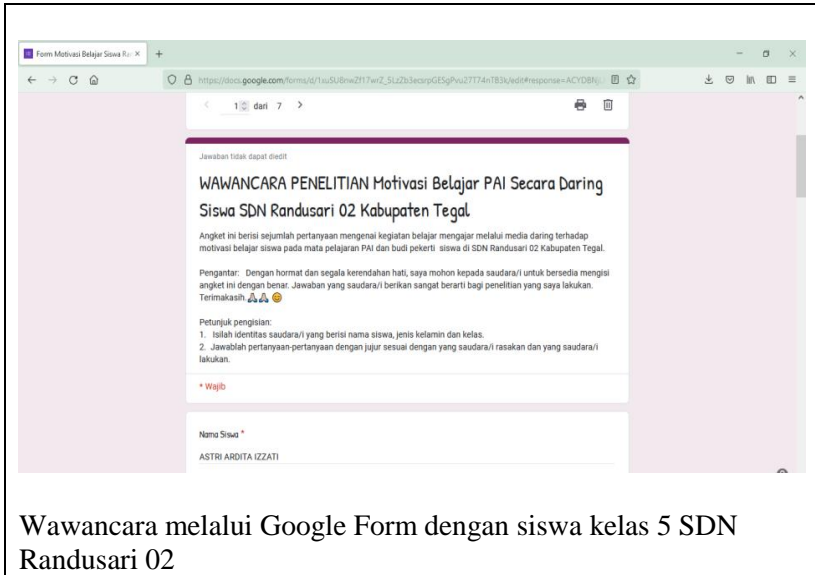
Form Motivasi Belajar Siswa Ra ×

https://docs.google.com/forms/d/1su5U8nwZf17wrZ_5LzZb3ecorpGE5gPvu27T74nTB3k/edit#response=ACYDBN

1 dari 7

Jawaban tidak dapat diedit

WAWANCARA PENELITIAN Motivasi Belajar PAI Secara Daring Siswa SDN Randusari 02 Kabupaten Tegal

Angket ini berisi sejumlah pertanyaan mengenai kegiatan belajar mengajar melalui media daring terhadap motivasi belajar siswa pada mata pelajaran PAI dan budi pekerti siswa di SDN Randusari 02 Kabupaten Tegal.

Pengantar: Dengan hormat dan segala kerendahan hati, saya mohon kepada saudara/i untuk bersedia mengisi angket ini dengan benar. Jawaban yang saudara/i berikan sangat berarti bagi penelitian yang saya lakukan. Terimakasih. 🙏🙏😊

Petunjuk pengisian:
1. Isilah identitas saudara/i yang berisi nama siswa, jenis kelamin dan kelas.
2. Jawablah pertanyaan-pertanyaan dengan jujur sesuai dengan yang saudara/i rasakan dan yang saudara/i lakukan.

* Wajib

Nama Siswa *

ASTRI ARDITA IZZATI

Wawancara melalui Google Form dengan siswa kelas 5 SDN Randusari 02